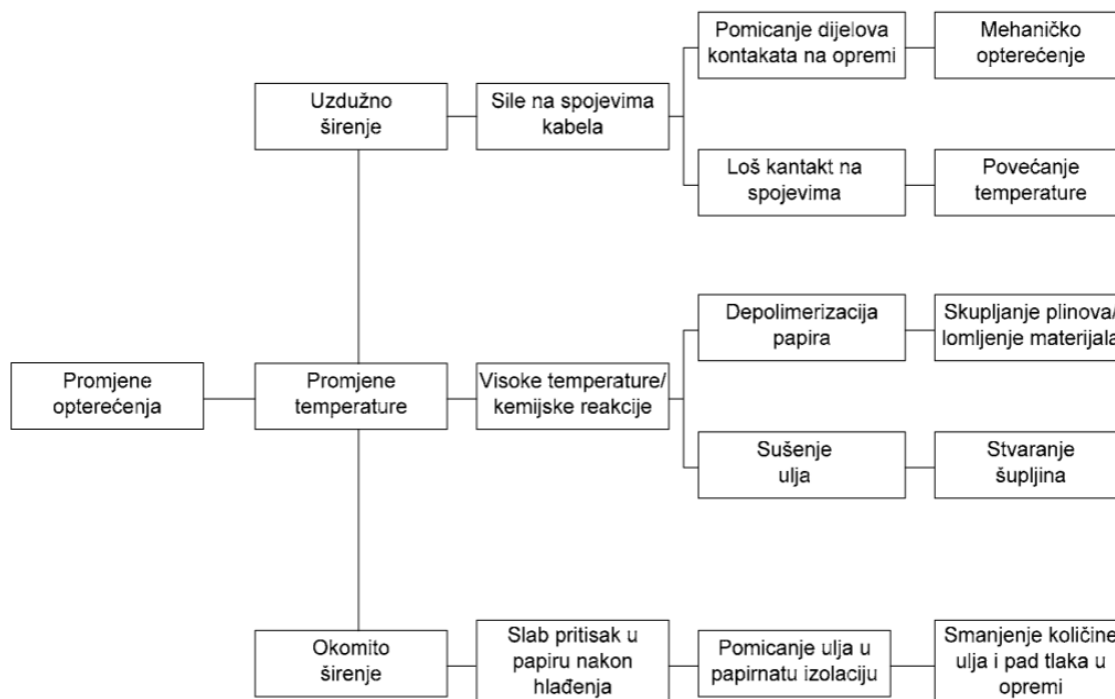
Pomicanje dijelova kontakata na opremi

Mehaničko opterećenje

Uzdužno širenje

Sile na spojevima kabela

Loš kantakt na spojevima

Povećanje temperature

Depolimerizacija papira

Skupljanje plinova/ lomljenje materijala

Promjene opterećenja

Promjene temperature

Visoke temperature/ kemijske reakcije

Sušenje ulja

Stvaranje šupljina

Okomito širenje

Slab pritisak u papiru nakon hlađenja

Pomicanje ulja u papirnatu izolaciju

Smanjenje količine ulja i pad tlaka u opremi